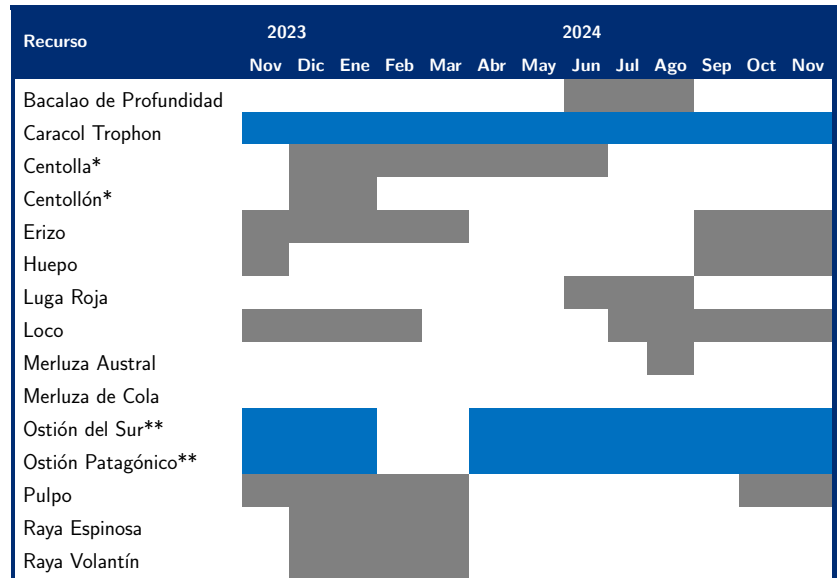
| Recurso | 2023 Nov | Dic | Ene | Feb | Mar | 2024 Abr | May | Jun | Jul | Ago | Sep | Oct | Nov |
|---|---|---|---|---|---|---|---|---|---|---|---|---|---|
| Bacalao de Profundidad | | | | | | | | | | | | | |
| Caracol Trophon | | | | | | | | | | | | | |
| Centolla* | | | | | | | | | | | | | |
| Centollón* | | | | | | | | | | | | | |
| Erizo | | | | | | | | | | | | | |
| Huepo | | | | | | | | | | | | | |
| Luga Roja | | | | | | | | | | | | | |
| Loco | | | | | | | | | | | | | |
| Merluza Austral | | | | | | | | | | | | | |
| Merluza de Cola | | | | | | | | | | | | | |
| Ostión del Sur** | | | | | | | | | | | | | |
| Ostión Patagónico** | | | | | | | | | | | | | |
| Pulpo | | | | | | | | | | | | | |
| Raya Espinosa | | | | | | | | | | | | | |
| Raya Volantín | | | | | | | | | | | | | |